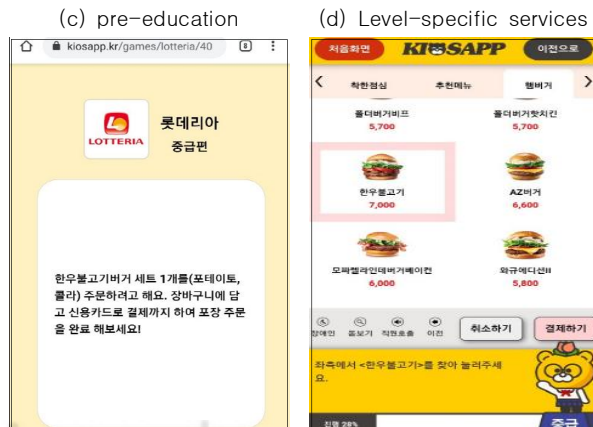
(c) pre-education

kiosapp.kr/games/lotteria/40

8

LOTTERIA

롯데리아

중급편

한우불고기버거 세트 1개를(포테이토, 콜라) 주문하려고 해요. 장바구니에 담고 신용카드로 결제까지 하여 포장 주문을 완료 해보세요!

(d) Level-specific services

처음화면

KIOSAPP

이전으로

착한점심

추천메뉴

햄버거

폴더버거비프
5,700

폴더버거핫치킨
5,700

한우불고기
7,000

AZ버거
6,600

모짜렐라인더버거베이컨
6,000

와규에디션II
5,800

장애인

돋보기

직원호출

이전

취소하기

결제하기

좌측에서 <한우불고기>를 찾아 눌러주세요.

진행 28%

중급